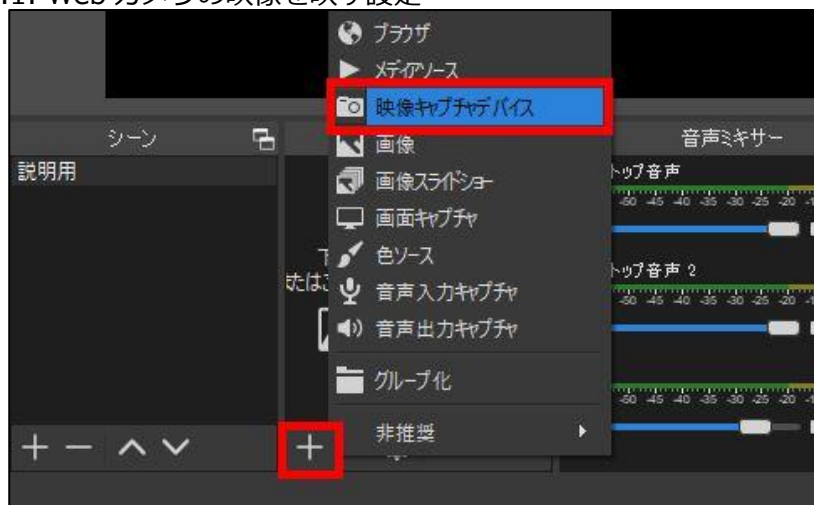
1. Webカメラの映像を取り設定

ブラウザ
メディアソース
映像キャプチャデバイス
画像
画像スライドショー
画面キャプチャ
色ソース
音声入力キャプチャ
音声出力キャプチャ
グループ化
非推奨

シーン
説明用

音声ミキサー
トップ音声
-60 -45 -40 -35 -30 -25 -20
トップ音声 2
-60 -45 -40 -35 -30 -25 -20
-60 -45 -40 -35 -30 -25 -20

T
たはこ

+ − ∧ ∨
+